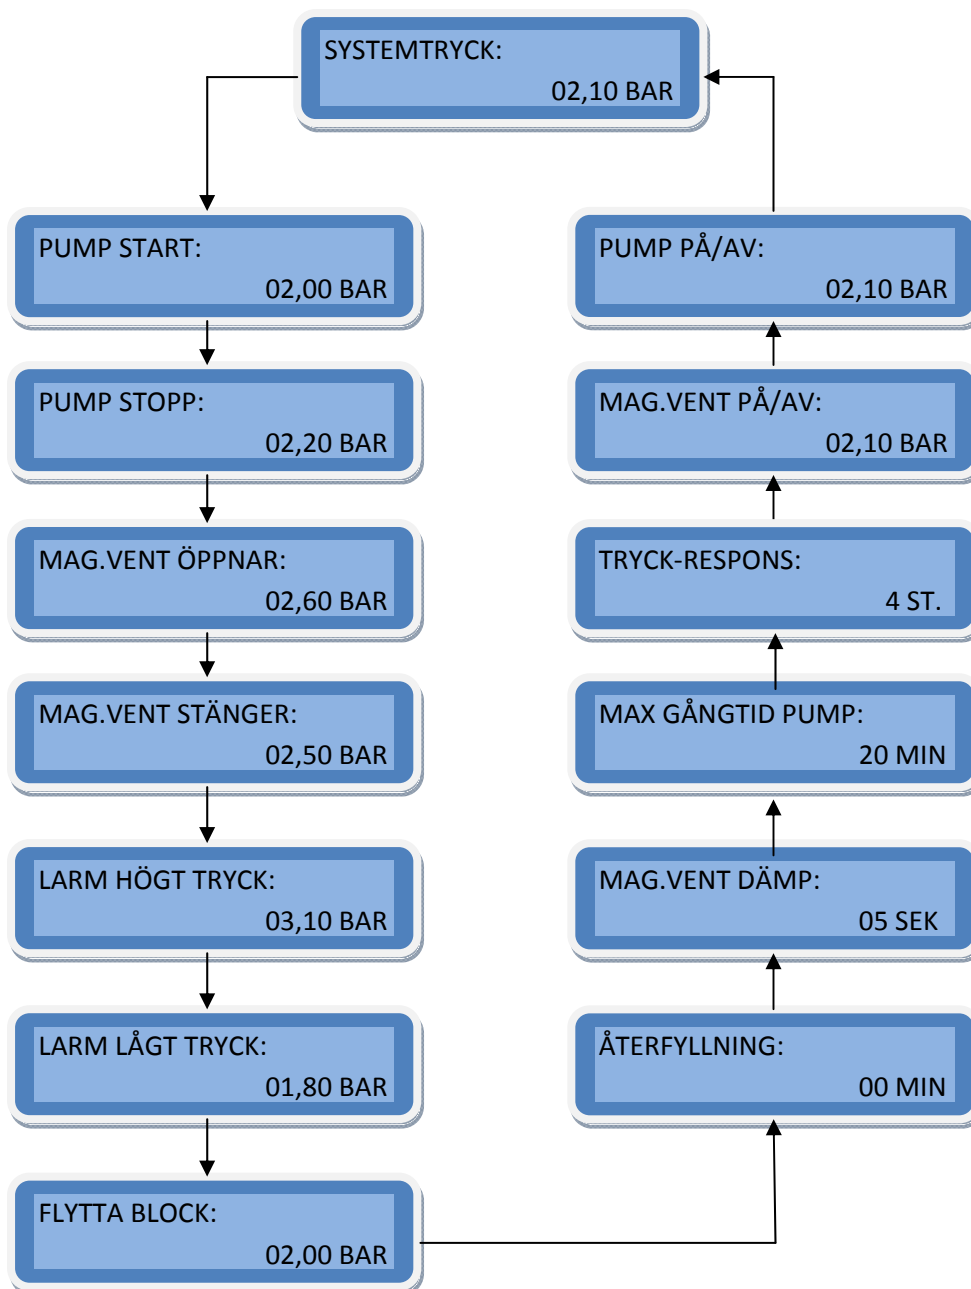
SYSTEMTRYCK:
02,10 BAR

PUMP START:
02,00 BAR

PUMP STOPP:
02,20 BAR

MAG.VENT ÖPPNAR:
02,60 BAR

MAG.VENT STÄNGER:
02,50 BAR

LARM HÖGT TRYCK:
03,10 BAR

LARM LÅGT TRYCK:
01,80 BAR

FLYTTA BLOCK:
02,00 BAR

ÅTERFYLLNING:
00 MIN

MAG.VENT DÄMP:
05 SEK

MAX GÅNGTID PUMP:
20 MIN

TRYCK-RESPONS:
4 ST.

MAG.VENT PÅ/AV:
02,10 BAR

PUMP PÅ/AV:
02,10 BAR